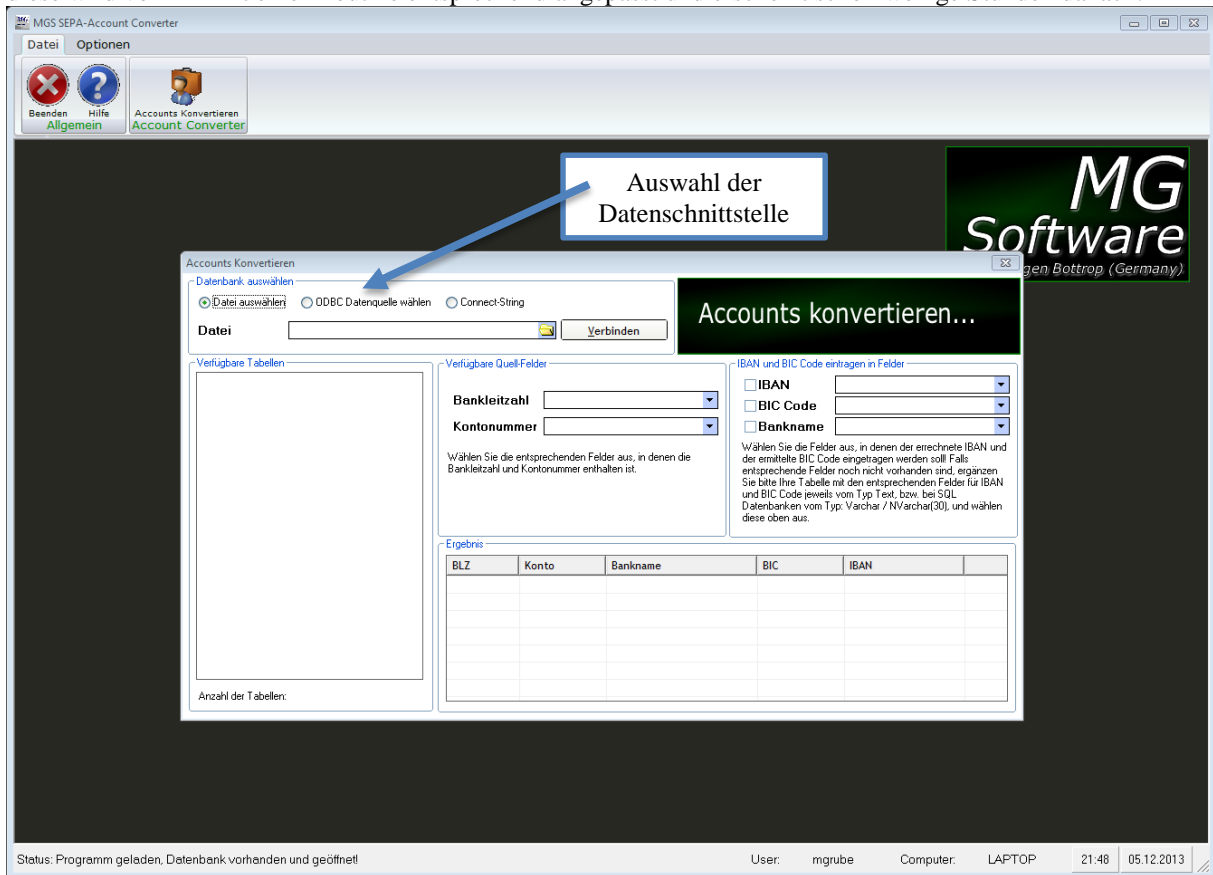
MGS SEPA-Account Converter

Datei Optionen

Beenden Hilfe
Allgemein

Accounts Konvertieren
Account Converter

Auswahl der Datenschnittstelle

MG Software
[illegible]gen Bottrop (Germany)

Accounts Konvertieren

Datenbank auswählen
Datei auswählen ODBC Datenquelle wählen Connect-String
Datei
Verbinden

Accounts konvertieren...

Verfügbare Tabellen

Anzahl der Tabellen:

Verfügbare Quell-Felder
Bankleitzahl
Kontonummer
Wählen Sie die entsprechenden Felder aus, in denen die Bankleitzahl und Kontonummer enthalten ist.

IBAN und BIC Code eintragen in Felder
IBAN
BIC Code
Bankname
Wählen Sie die Felder aus, in denen der errechnete IBAN und der ermittelte BIC Code eingetragen werden soll! Falls entsprechende Felder noch nicht vorhanden sind, ergänzen Sie bitte Ihre Tabelle mit den entsprechenden Felder für IBAN und BIC Code jeweils vom Typ Text, bzw. bei SQL Datenbanken vom Typ: Varchar / NVarchar(30), und wählen diese oben aus.

Ergebnis

| BLZ | Konto | Bankname | BIC | IBAN |
|---|---|---|---|---|

Status: Programm geladen, Datenbank vorhanden und geöffnet!
User: mgrube
Computer: LAPTOP
21:48
05.12.2013